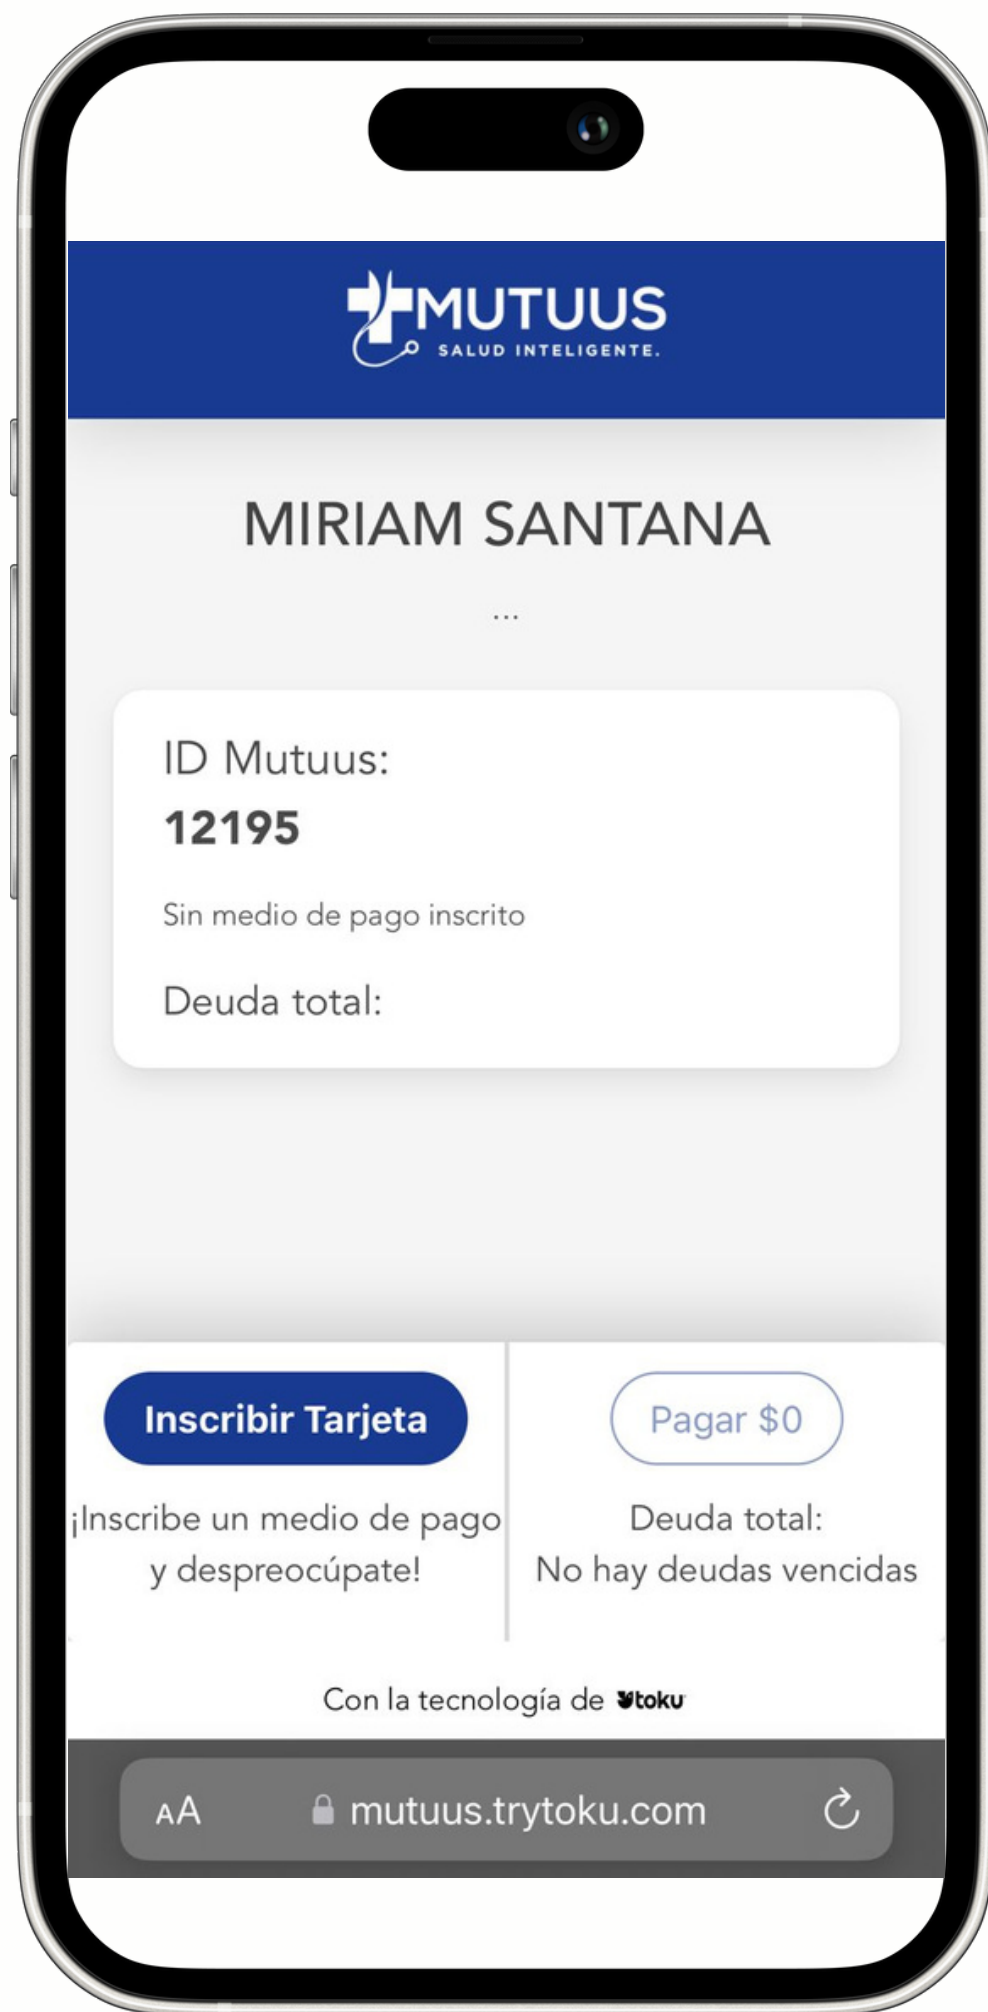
MUTUUS
SALUD INTELIGENTE.

MIRIAM SANTANA

...

ID Mutuus:
12195

Sin medio de pago inscrito

Deuda total:

Inscribir Tarjeta

¡Inscribe un medio de pago y despreocúpate!

Pagar $0

Deuda total:
No hay deudas vencidas

Con la tecnología de toku

AA mutuus.trytoku.com